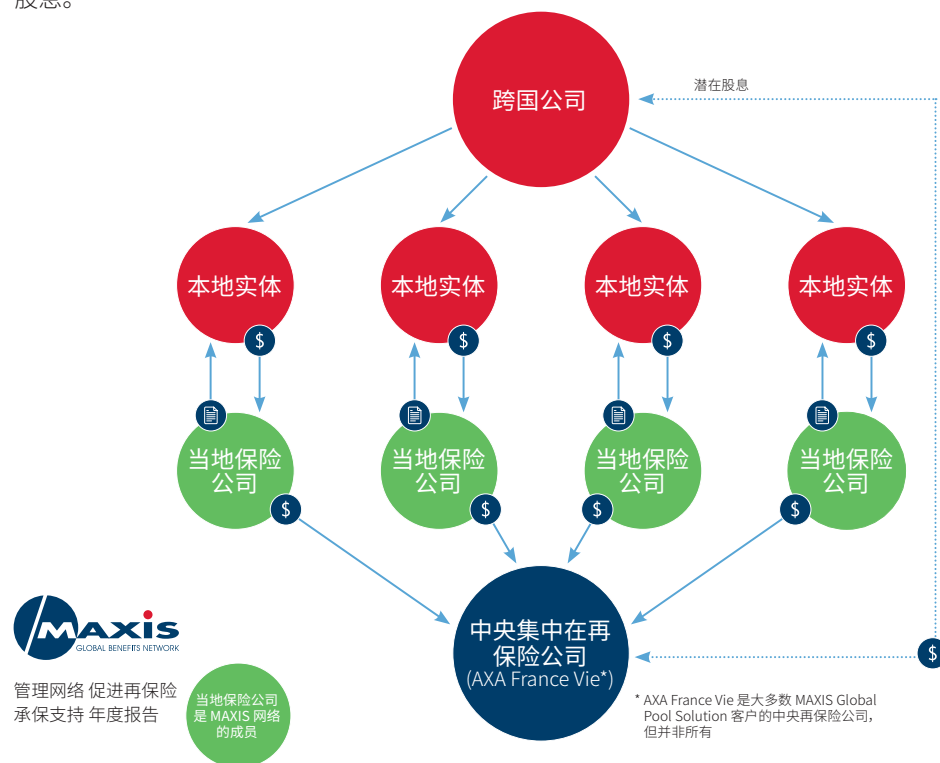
股息。

跨国公司

潜在股息

本地实体 $

本地实体 $

本地实体 $

本地实体 $

当地保险公司 $

当地保险公司 $

当地保险公司 $

当地保险公司 $

中央集中在再保险公司 (AXA France Vie*)

$

MAXIS GLOBAL BENEFITS NETWORK

管理网络 促进再保险承保支持 年度报告

当地保险公司是 MAXIS 网络的成员

* AXA France Vie 是大多数 MAXIS Global Pool Solution 客户的中央再保险公司，但并非所有